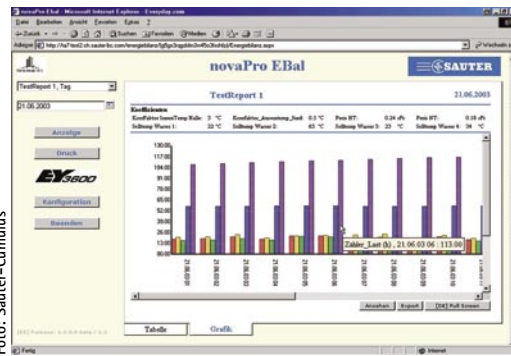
novaPro EBal - Microsoft Internet Explorer - Everyday.com

Datei Bearbeiten Ansicht Favoriten Extras ?

Zurück Suchen Favoriten Medien

Adresse http://ks71est2.ch.sauter-bc.com/energiebilanz/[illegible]/Energiebilanz.aspx

Wechseln zu

novaPro EBal

SAUTER

TestReport 1, Tag

21.06.2003

Anzeige

Druck

EY3600

Konfiguration

Beenden

TestReport 1

21.06.2003

Koeffizienten

Koeffizient Innentemp Kalte: 3 °C Koeffizient Aussentemp Sauli: 0.3 °C Preis HT: 0.24 sFr Preis NT: 0.18 sFr

Sollemp Wasser 1: 22 °C Sollemp Wasser 2: 65 °C Sollemp Wasser 3: 23 °C Sollemp Wasser 4: 34 °C

130.00
117.00
104.00
91.00
78.00
65.00
52.00
39.00
26.00
13.00
0.00

Zähler_Last (k) , 21.06.03 06 : 113.00

Ansehen Export [IX] Full Screen

[EB] Release: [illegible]

Tabelle Grafik

Fertig Internet

Foto: Sauter-Cumulus